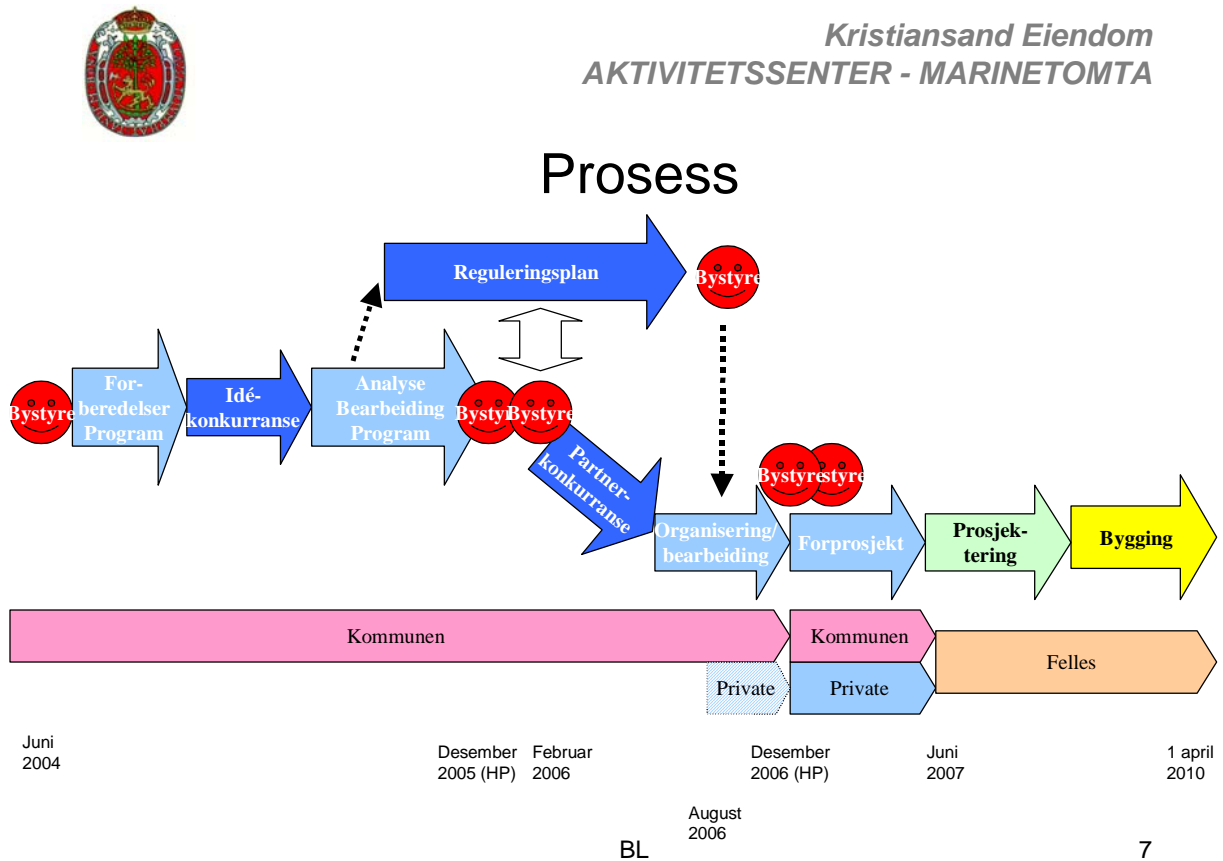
Kristiansand Eiendom
AKTIVITETSSENTER - MARINETOMTA

Prosess

Reguleringsplan

Bystyre

Bystyre

Forberedelser Program

Idékonkurranse

Analyse Bearbeiding Program

Bysty

Bystyre

Partnerkonkurranse

Bystyre

Bystyre

Organisering/ bearbeiding

Forprosjekt

Prosjektering

Bygging

Kommunen

Kommunen

Felles

Private

Private

Juni 2004

Desember 2005 (HP)

Februar 2006

August 2006

Desember 2006 (HP)

Juni 2007

1 april 2010

BL

7